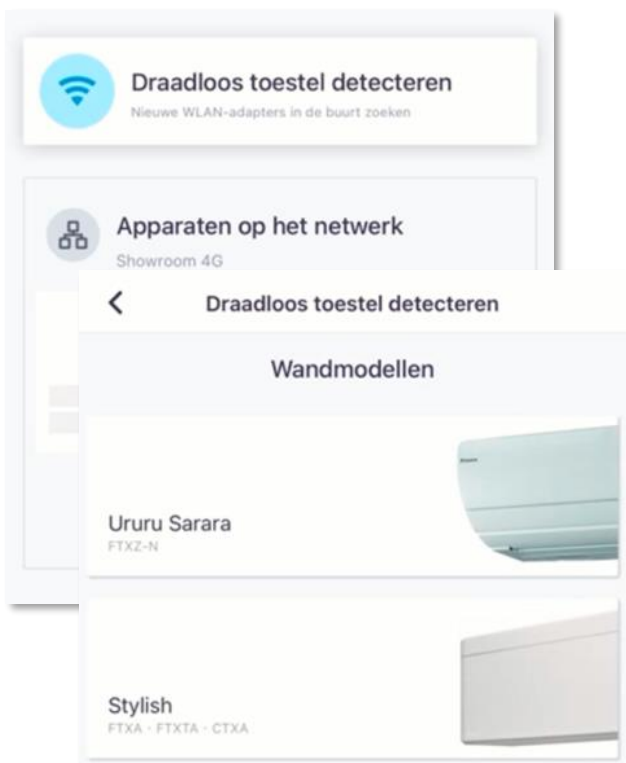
Draadloos toestel detecteren
Nieuwe WLAN-adapters in de buurt zoeken

Apparaten op het netwerk
Showroom 4G

<
Draadloos toestel detecteren

Wandmodellen

Ururu Sarara
FTXZ-N

Stylish
FTXA · FTXTA · CTXA